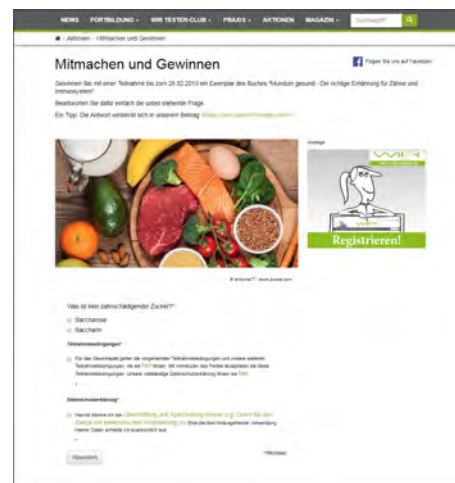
NEWS FORTBILDUNG ▾ WIR TESTER-CLUB ▾ PRAXIS ▾ AKTIONEN MAGAZIN ▾ Suchbegriff

Aktionen › Mitmachen und Gewinnen

Mitmachen und Gewinnen

Folgen Sie uns auf Facebook

Gewinnen Sie mit einer Teilnahme bis zum 26.02.2019 ein Exemplar des Buches "Mundum gesund - Die richtige Ernährung für Zähne und Immunsystem"

Beantworten Sie dafür einfach die unten stehende Frage.

Ein Tipp: Die Antwort versteckt sich in unserem Beitrag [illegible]

Anzeige

WIR

Registrieren!

© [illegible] - www.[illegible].com

Was ist kein zahnschädigender Zucker?*

Saccharose

Saccharin

Teilnahmebedingungen*

Für das Gewinnspiel gelten die folgenden Teilnahmebedingungen und unsere weiteren Teilnahmebedingungen, die sie hier finden. Mit Ankreuzen des Feldes akzeptieren sie diese Teilnahmebedingungen. Unsere vollständige Datenschutzerklärung finden sie hier.

Datenschutzerklärung*

Hiermit stimme ich der Übermittlung und Speicherung meiner o.g. Daten für den Zweck der elektronischen Kontaktierung zu. Eine darüber hinausgehende Verwendung meiner Daten schließe ich ausdrücklich aus.

*Pflichtfeld

Absenden